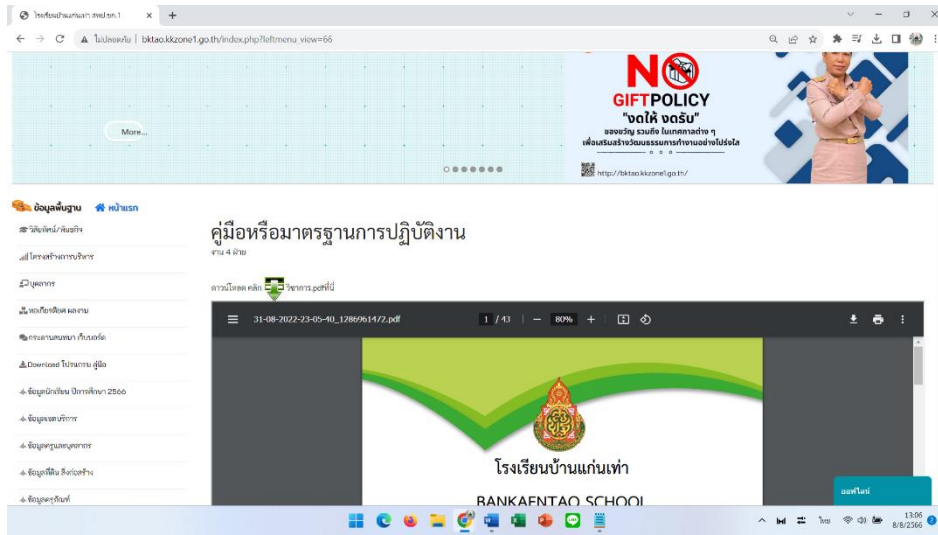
โรงเรียนบ้านแก่นเท่า สพป.ขก.1
ไม่ปลอดภัย | bktao.kkzone1.go.th/index.php?leftmenu_view=66

More...

NO
GIFTPOLICY
"งดให้ งดรับ"
ของขวัญ รวมถึง ในเทศกาลต่าง ๆ
เพื่อเสริมสร้างวัฒนธรรมการทำงานอย่างโปร่งใส
http://bktao.kkzone1.go.th/

ข้อมูลพื้นฐาน หน้าแรก
วิสัยทัศน์/พันธกิจ
โครงสร้างการบริหาร
บุคลากร
ผลงานเด่น
กระดานสนทนา เว็บบอร์ด
Download โปรแกรม คู่มือ
ข้อมูลนักเรียน ปีการศึกษา 2566
ข้อมูลเขตบริการ
ข้อมูลครูและบุคลากร
ข้อมูลที่ดิน สิ่งก่อสร้าง
ข้อมูลครุภัณฑ์

คู่มือหรือมาตรฐานการปฏิบัติงาน
งาน 4 ฝ่าย

ดาวน์โหลด คลิก วิชาการ.pdfที่นี่

31-08-2022-23-05-40_1286961472.pdf 1 / 43 80%

โรงเรียนบ้านแก่นเท่า
BANKAENTAO SCHOOL

ออฟไลน์
13:06
8/8/2566
ไทย